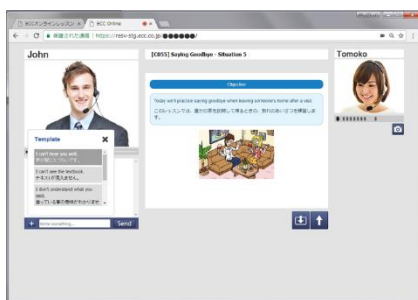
ECCオンラインレッスン | ECC Online

保護された通信 | https://resv-stg.ecc.co.jp/●●●●●●/

John

[C855] Saying Goodbye - Situation 5

Tomoko

Objective

Today we'll practice saying goodbye when leaving someone's home after a visit.

このレッスンでは、誰かの家を訪問して帰るときの、別れのあいさつを練習します。

Template

I can't hear you well.
よく聞こえません。

I can't see the textbook.
テキストが見えません。

I don't understand what you said.
言っている意味が理解できません。

Write something...

Send